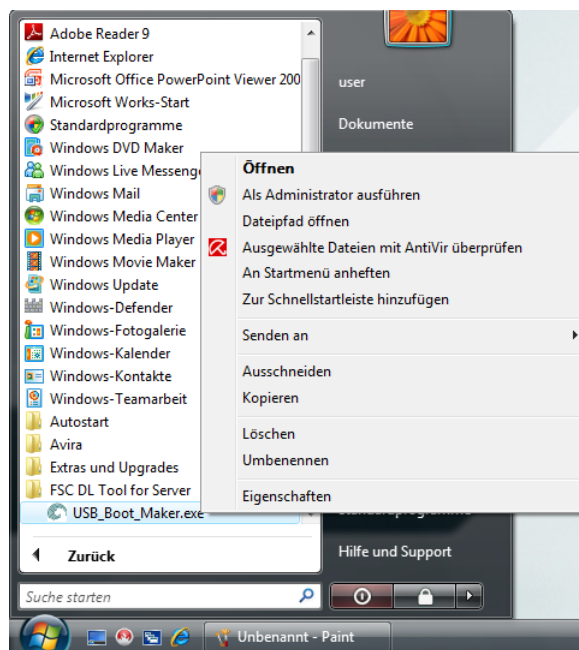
Adobe Reader 9
Internet Explorer
Microsoft Office PowerPoint Viewer 200
Microsoft Works-Start
Standardprogramme
Windows DVD Maker
Windows Live Messenge
Windows Mail
Windows Media Center
Windows Media Player
Windows Movie Maker
Windows Update
Windows-Defender
Windows-Fotogalerie
Windows-Kalender
Windows-Kontakte
Windows-Teamarbeit
Autostart
Avira
Extras und Upgrades
FSC DL Tool for Server
USB_Boot_Maker.exe

Zurück

Suche starten

user
Dokumente
Hilfe und Support

Öffnen
Als Administrator ausführen
Dateipfad öffnen
Ausgewählte Dateien mit AntiVir überprüfen
An Startmenü anheften
Zur Schnellstartleiste hinzufügen
Senden an
Ausschneiden
Kopieren
Löschen
Umbenennen
Eigenschaften

Unbenannt - Paint